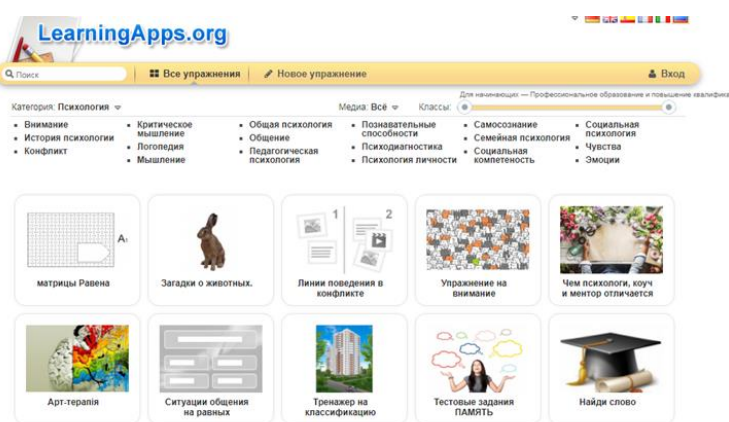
LearningApps.org

Поиск
Все упражнения
Новое упражнение
Вход

Для начинающих — Профессиональное образование и повышение квалифика

Категория: Психология
Медиа: Всё
Классы:

- Внимание
- История психологии
- Конфликт
- Критическое мышление
- Логопедия
- Мышление
- Общая психология
- Общение
- Педагогическая психология
- Познавательные способности
- Психодиагностика
- Психология личности
- Самосознание
- Семейная психология
- Социальная компетентность
- Социальная психология
- Чувства
- Эмоции

A

матрицы Равена

Загадки о животных.

1 2

Линии поведения в конфликте

Упражнение на внимание

Чем психологи, коуч и ментор отличается

Арт-терапия

Ситуации общения на равных

Тренажер на классификацию

Тестовые задания ПАМЯТЬ

Найди слово